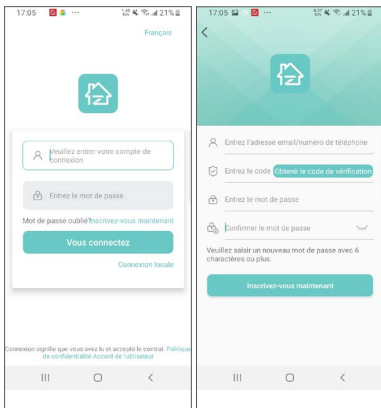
17:05 ··· 21%

Français

Veuillez entrer votre compte de connexion

Entrez le mot de passe

Mot de passe oublié? Inscrivez-vous maintenant

Vous connectez

Connexion locale

Connexion signifie que vous avez lu et accepté le contrat. Politique de confidentialité Accord de l'utilisateur

17:05 21%

Entrez l'adresse email/numéro de téléphone

Entrez le code Obtenir le code de vérification

Entrez le mot de passe

Confirmer le mot de passe

Veuillez saisir un nouveau mot de passe avec 6 charactères ou plus.

Inscrivez-vous maintenant